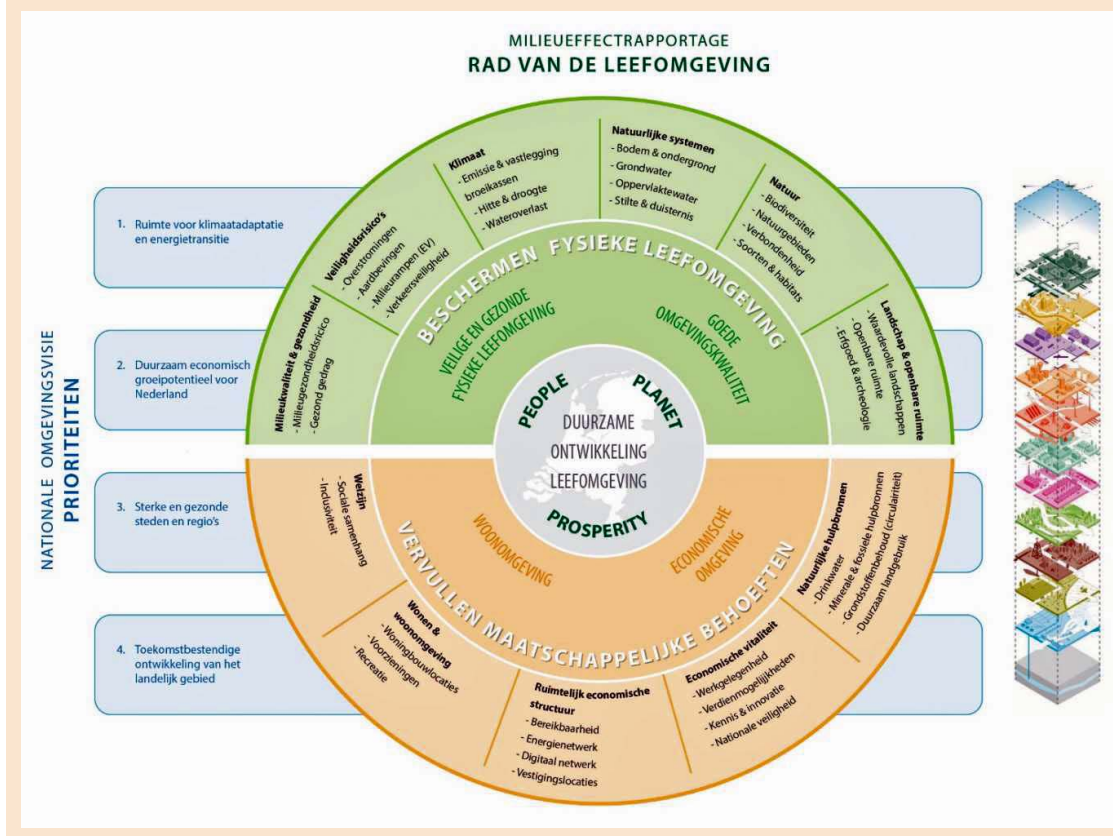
MILIEUEFFECTRAPPORTAGE
RAD VAN DE LEEFOMGEVING

NATIONALE OMGEVINGSVISIE
PRIORITEITEN

1. Ruimte voor klimaatadaptatie en energietransitie

2. Duurzaam economisch groeipotentieel voor Nederland

3. Sterke en gezonde steden en regio's

4. Toekomstbestendige ontwikkeling van het landelijk gebied

Milieukwaliteit & gezondheid
- Milieugezondheidsricico
- Gezond gedrag

Veiligheidsrisico's
- Overstromingen
- Aardbevingen
- Milieurampen (EV)
- Verkeersveiligheid

Klimaat
- Emissie & vastlegging broeikassen
- Hitte & droogte
- Wateroverlast

Natuurlijke systemen
- Bodem & ondergrond
- Grondwater
- Oppervlaktewater
- Stilte & duisternis

Natuur
- Biodiversiteit
- Natuurgebieden
- Verbondenheid
- Soorten & habitats

Landschap & openbare ruimte
- Waardevolle landschappen
- Openbare ruimte
- Erfgoed & archeologie

BESCHERMEN FYSIEKE LEEFOMGEVING

VEILIGE EN GEZONDE FYSIEKE LEEFOMGEVING

GOEDE OMGEVINGSKWALITEIT

PEOPLE
PLANET
DUURZAME ONTWIKKELING LEEFOMGEVING
PROSPERITY

WOONOMGEVING

ECONOMISCHE OMGEVING

VERVULLEN MAATSCHAPPELIJKE BEHOEFTEN

Welzijn
- Sociale samenhang
- Inclusiviteit

Wonen & woonomgeving
- Woningbouwlocaties
- Voorzieningen
- Recreatie

Ruimtelijk economische structuur
- Bereikbaarheid
- Energienetwerk
- Digitaal netwerk
- Vestigingslocaties

Economische vitaliteit
- Werkgelegenheid
- Verdienmogelijkheden
- Kennis & innovatie
- Nationale veiligheid

Natuurlijke hulpbronnen
- Drinkwater
- Minerale & fossiele hulpbronnen
- Grondstoffenbehoud (circulariteit)
- Duurzaam landgebruik